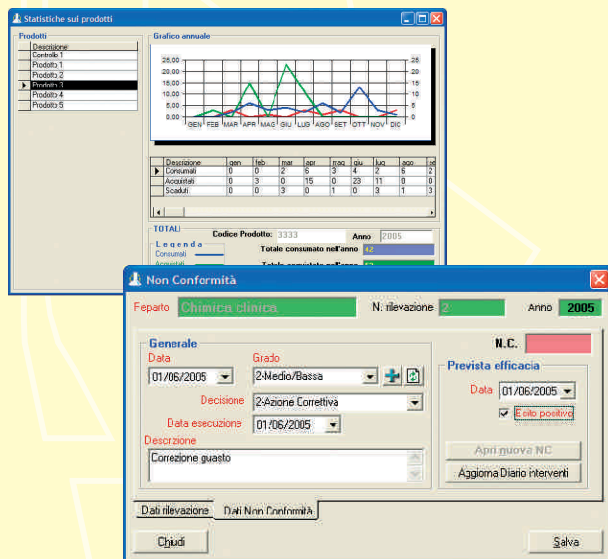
Statistiche sui prodotti

Prodotti

| Descrizione |
|---|
| Controllo 1 |
| Prodotto 1 |
| Prodotto 2 |
| Prodotto 3 |
| Prodotto 4 |
| Prodotto 5 |

Grafico annuale

25,00
20,00
15,00
10,00
5,00
0,00

25
20
15
10
5
0

GEN FEB MAR APR MAG GIU LUG AGO SET OTT NOV DIC

| Descrizione | gen | feb | mar | apr | mag | giu | lug | ago | se |
|---|---|---|---|---|---|---|---|---|---|
| Consumati | 0 | 0 | 2 | 5 | 3 | 4 | 2 | 5 | 2 |
| Acquistati | 0 | 3 | 0 | 15 | 0 | 23 | 11 | 0 | 0 |
| Scaduti | 0 | 0 | 3 | 0 | 1 | 0 | 3 | 1 | 3 |

TOTALI
Codice Prodotto: 3333
Anno 2005
Legenda
Consumati
Acquistati
Totale consumato nell'anno 42
Totale acquistato nell'anno 52

Non Conformità

Reparto Chimica clinica
N. rilevazione 2
Anno 2005

Generale
Data
01/06/2005
Grado
2-Medio/Bassa
Decisione 2-Azione Correttiva
Data esecuzione 01/06/2005
Descrizione
Correzione guasto

N.C.

Prevista efficacia
Data 01/06/2005
Esito positivo

Apri nuova NC
Aggiorna Diario interventi

Dati rilevazione
Dati Non Conformità

Chiudi
Salva